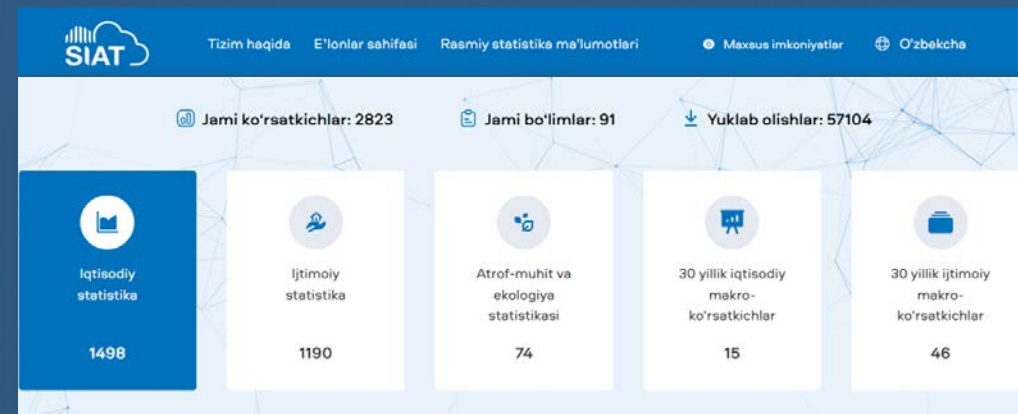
SIAT

Tizim haqida E'lonlar sahifasi Rasmiy statistika ma'lumotlari

Maxsus imkoniyatlar O'zbekcha

Jami koʻrsatkichlar: 2823 Jami boʻlimlar: 91 Yuklab olishlar: 57104

Iqtisodiy statistika
1498

Ijtimoiy statistika
1190

Atrof-muhit va ekologiya statistikasi
74

30 yillik iqtisodiy makro-koʻrsatkichlar
15

30 yillik ijtimoiy makro-koʻrsatkichlar
46